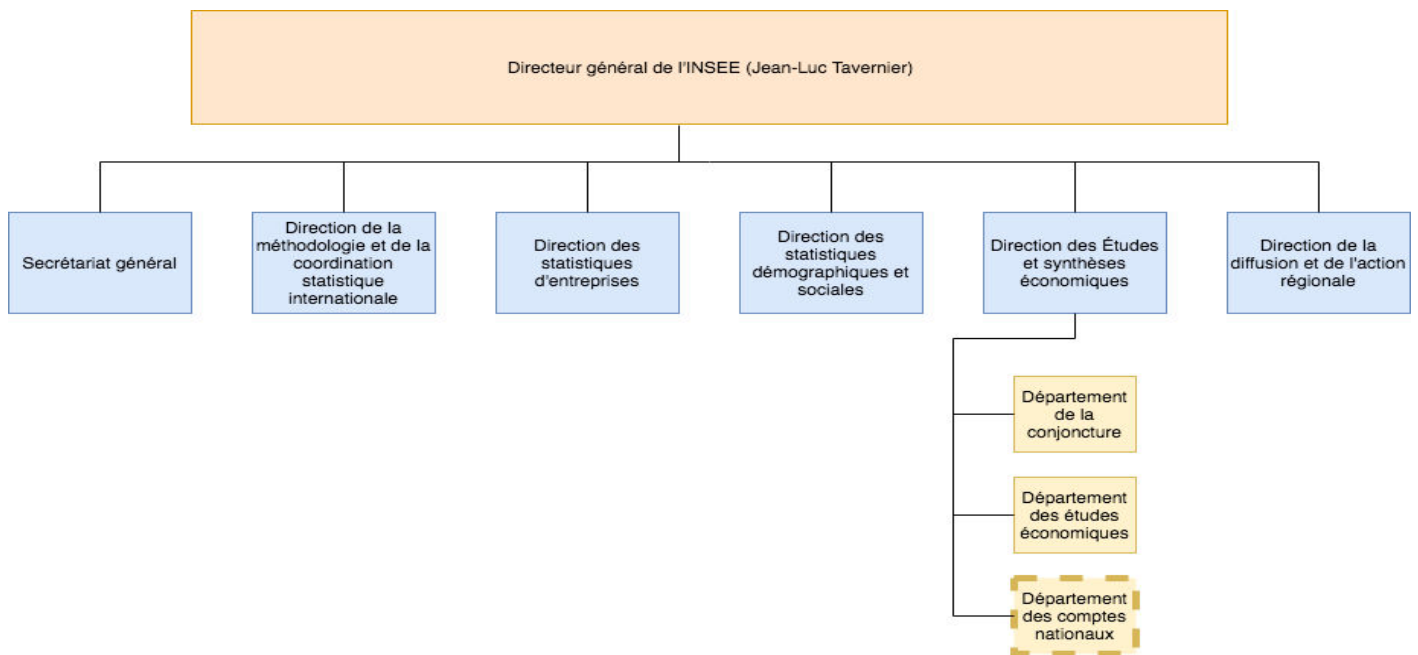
Directeur général de l'INSEE (Jean-Luc Tavernier)

Secrétariat général

Direction de la méthodologie et de la coordination statistique internationale

Direction des statistiques d'entreprises

Direction des statistiques démographiques et sociales

Direction des Études et synthèses économiques

Direction de la diffusion et de l'action régionale

Département de la conjoncture

Département des études économiques

Département des comptes nationaux